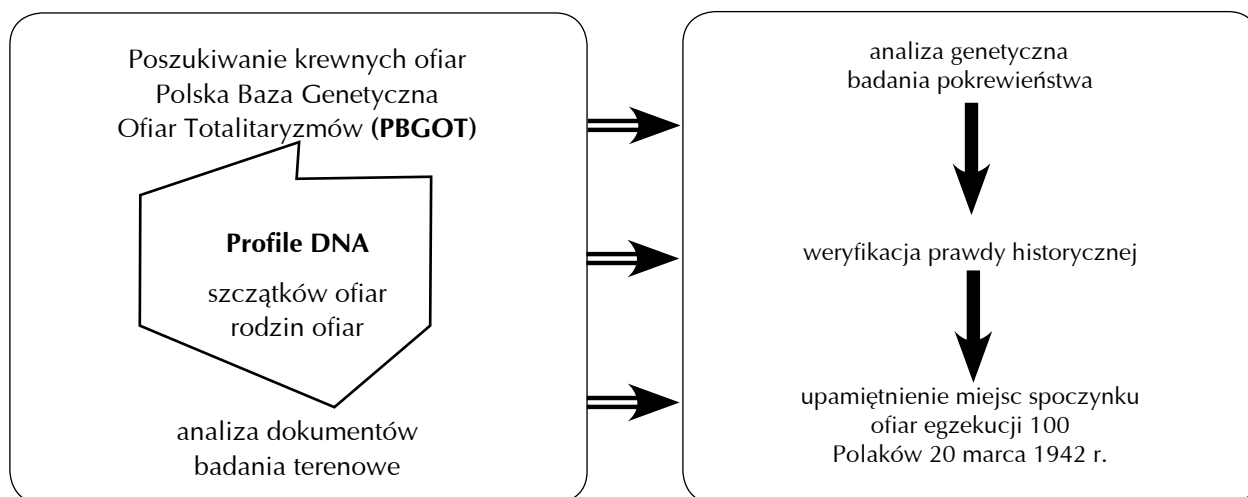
Poszukiwanie krewnych ofiar
Polska Baza Genetyczna
Ofiar Totalitaryzmów **(PBGOT)**

**Profile DNA**

szczątków ofiar
rodzin ofiar

analiza dokumentów
badania terenowe

analiza genetyczna
badania pokrewieństwa

weryfikacja prawdy historycznej

upamiętnienie miejsc spoczynku
ofiar egzekucji 100
Polaków 20 marca 1942 r.